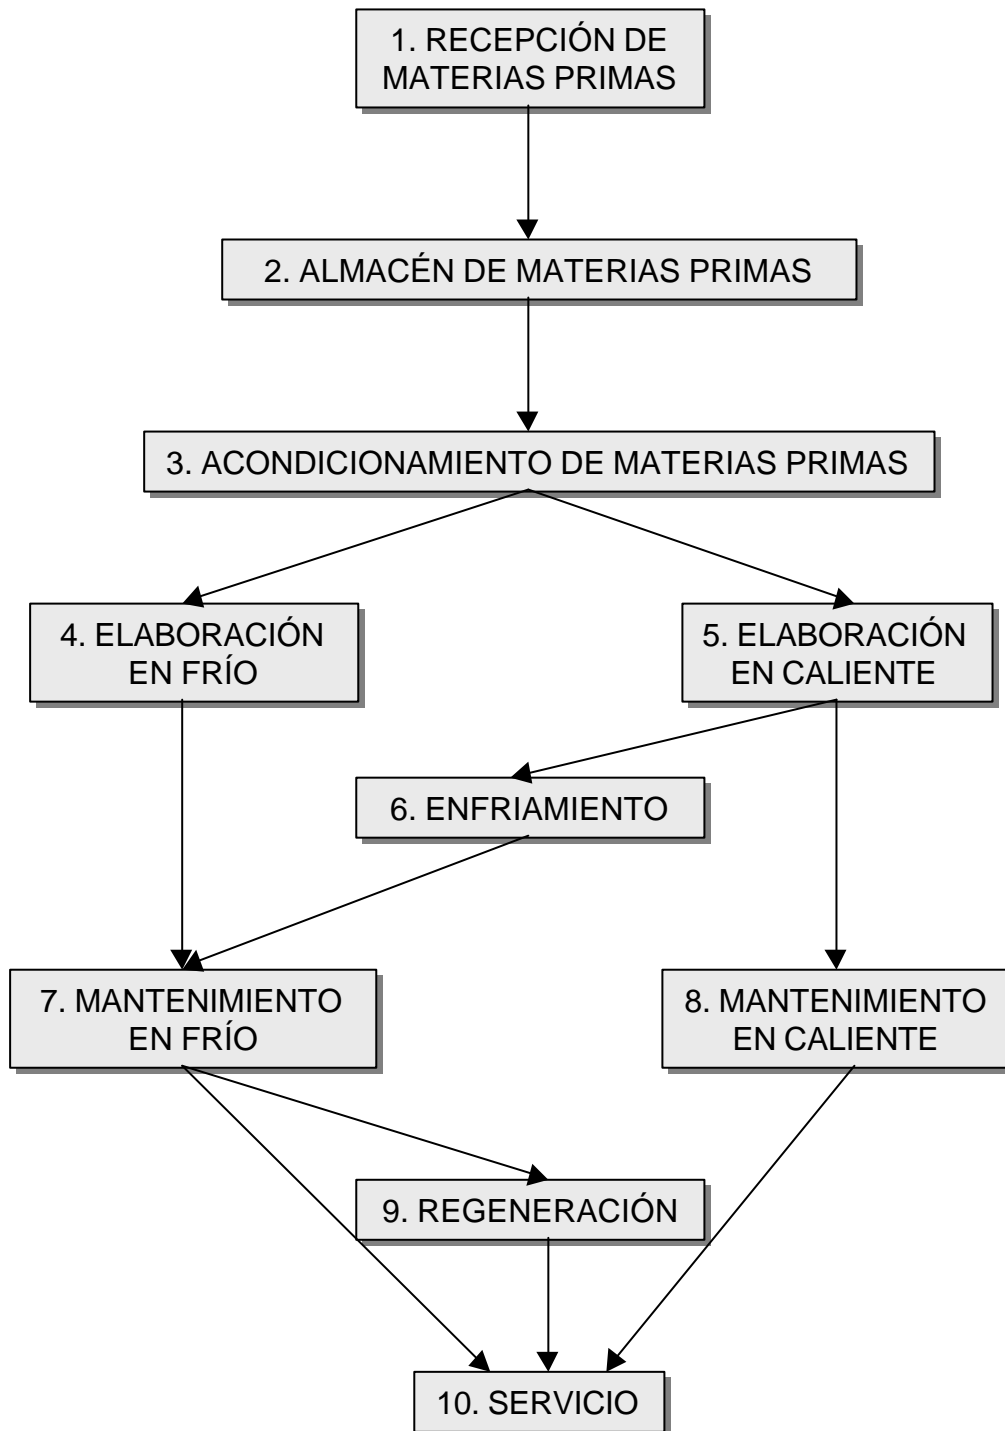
1. RECEPCIÓN DE MATERIAS PRIMAS

2. ALMACÉN DE MATERIAS PRIMAS

3. ACONDICIONAMIENTO DE MATERIAS PRIMAS

4. ELABORACIÓN EN FRÍO

5. ELABORACIÓN EN CALIENTE

6. ENFRIAMIENTO

7. MANTENIMIENTO EN FRÍO

8. MANTENIMIENTO EN CALIENTE

9. REGENERACIÓN

10. SERVICIO